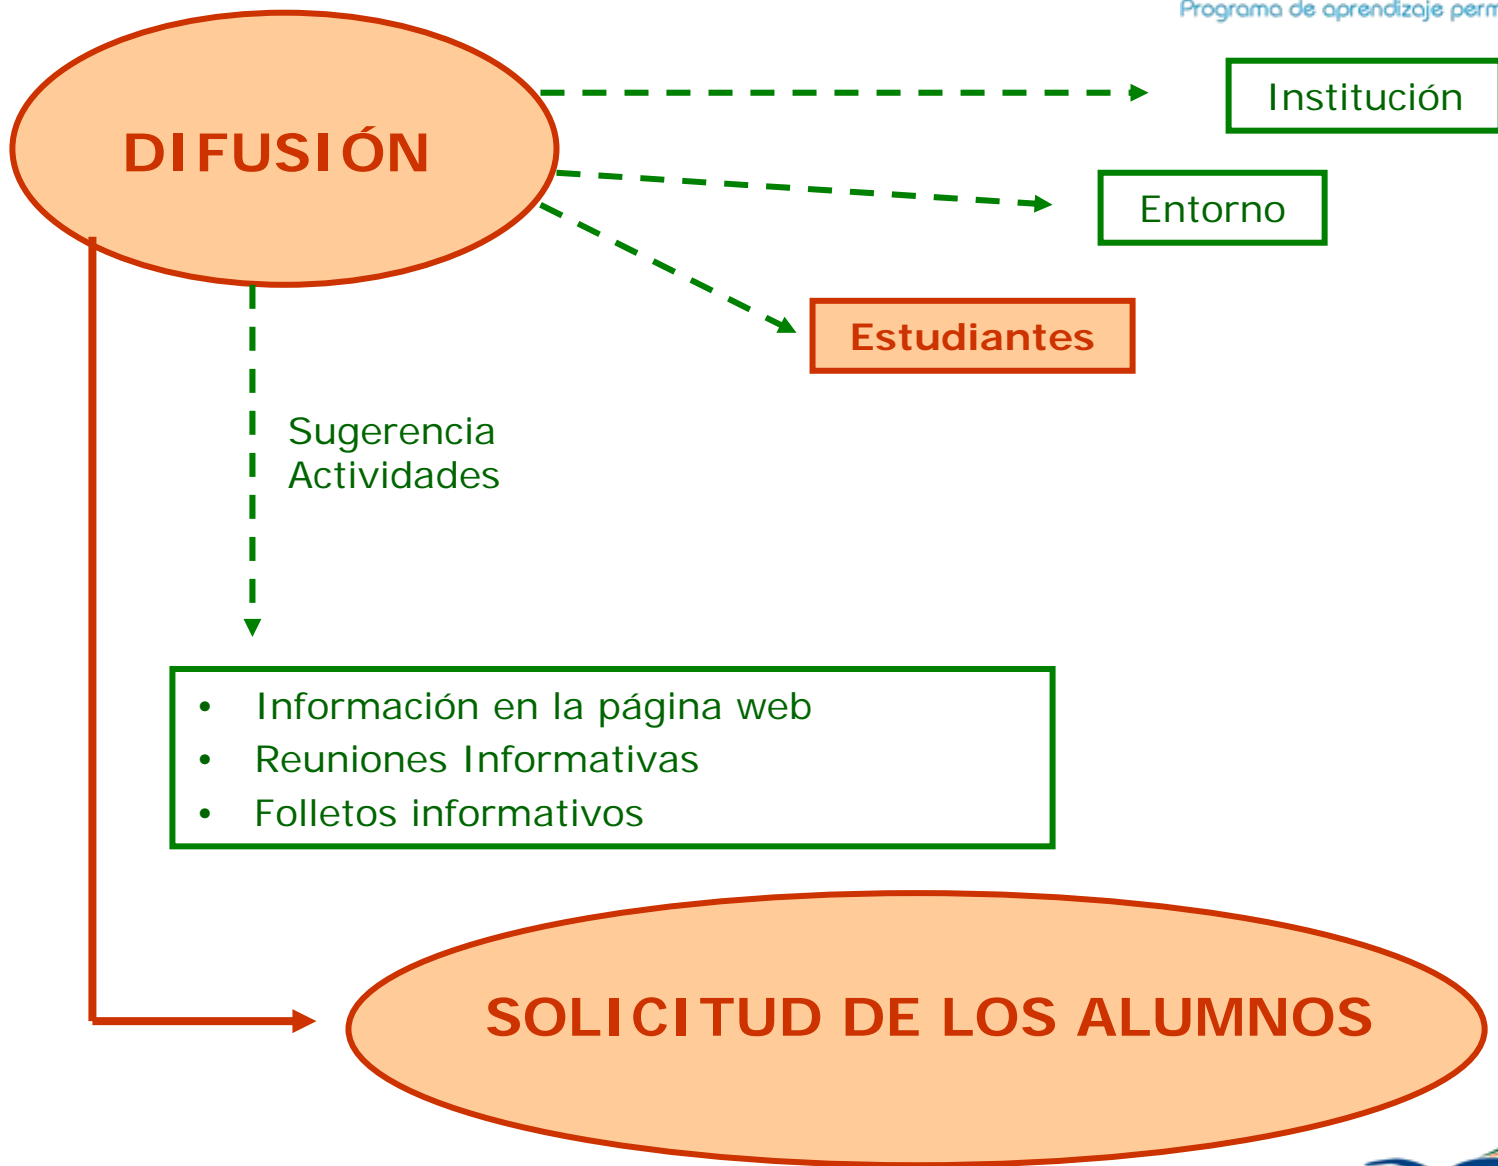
Programa de aprendizaje perm

DIFUSIÓN

Institución

Entorno

Estudiantes

Sugerencia
Actividades

- Información en la página web
- Reuniones Informativas
- Folletos informativos

SOLICITUD DE LOS ALUMNOS